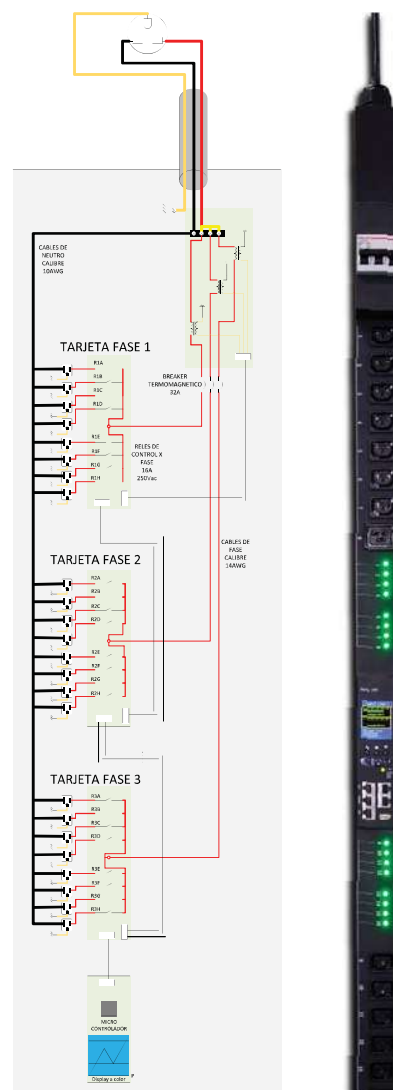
CABLES DE NEUTRO CALIBRE 10AWG

TARJETA FASE 1

R1A
R1B
R1C
R1D
R1E
R1F
R1G
R1H

BREAKER TERMOMAGNETICO 32A

RELES DE CONTROL X FAST 16A 250Vac

CABLES DE FASE CALIBRE 14AWG

TARJETA FASE 2

R2A
R2B
R2C
R2D
R2E
R2F
R2G
R2H

TARJETA FASE 3

R3A
R3B
R3C
R3D
R3E
R3F
R3G
R3H

MICRO CONTROLADOR

Display a color